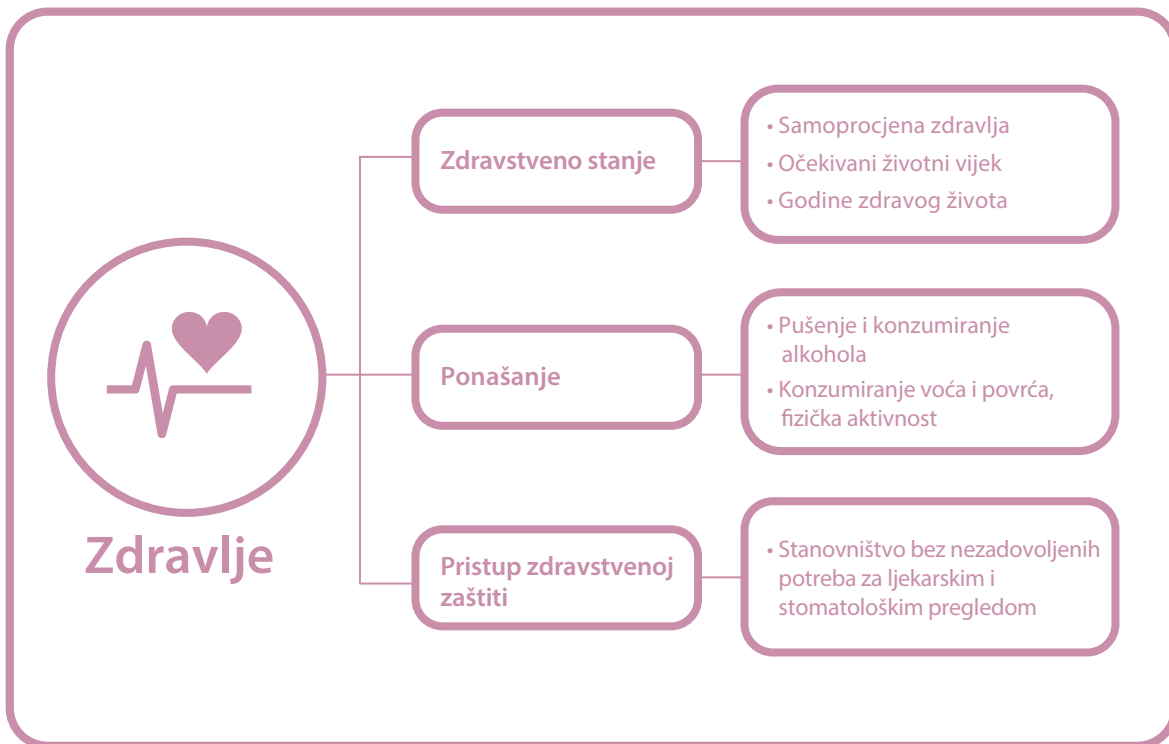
Zdravlje

Zdravstveno stanje

• Samoprocjena zdravlja
• Očekivani životni vijek
• Godine zdravog života

Ponašanje

• Pušenje i konzumiranje alkohola
• Konzumiranje voća i povrća, fizička aktivnost

Pristup zdravstvenoj zaštiti

• Stanovništvo bez nezadovoljenih potreba za ljekarskim i stomatološkim pregledom